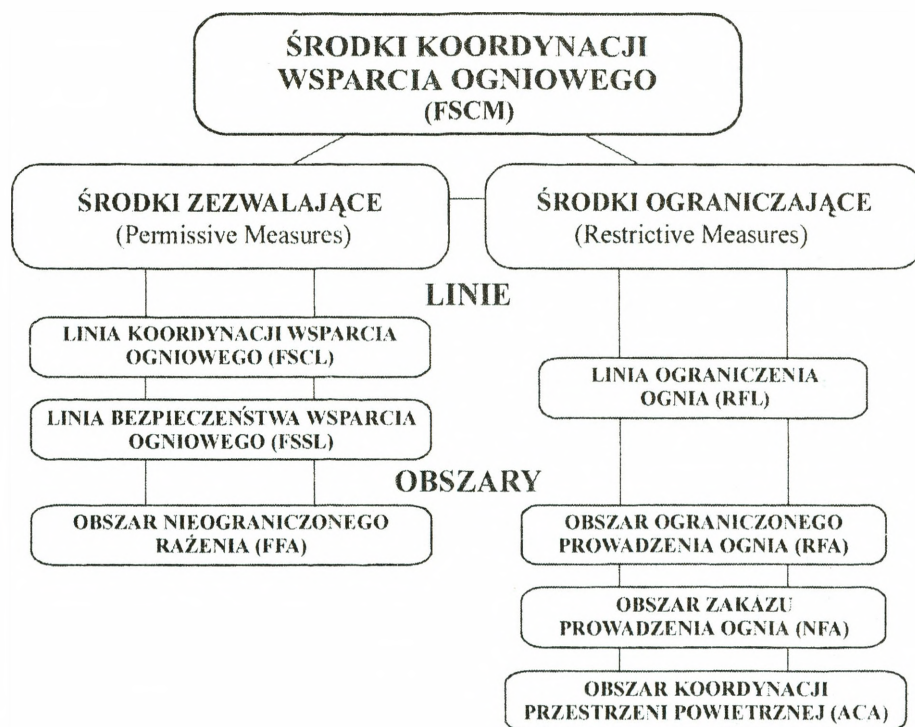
ŚRODKI KOORDYNACJI WSPARCIA OGNIOWEGO (FSCM)

ŚRODKI ZEZWALAJĄCE (Permissive Measures)

ŚRODKI OGRANICZAJĄCE (Restrictive Measures)

LINIE

LINIA KOORDYNACJI WSPARCIA OGNIOWEGO (FSCL)

LINIA OGRANICZENIA OGNIA (RFL)

LINIA BEZPIECZEŃSTWA WSPARCIA OGNIOWEGO (FSSL)

OBSZARY

OBSZAR NIEOGRANICZONEGO RAŻENIA (FFA)

OBSZAR OGRANICZONEGO PROWADZENIA OGNIA (RFA)

OBSZAR ZAKAZU PROWADZENIA OGNIA (NFA)

OBSZAR KOORDYNACJI PRZESTRZENI POWIETRZNEJ (ACA)